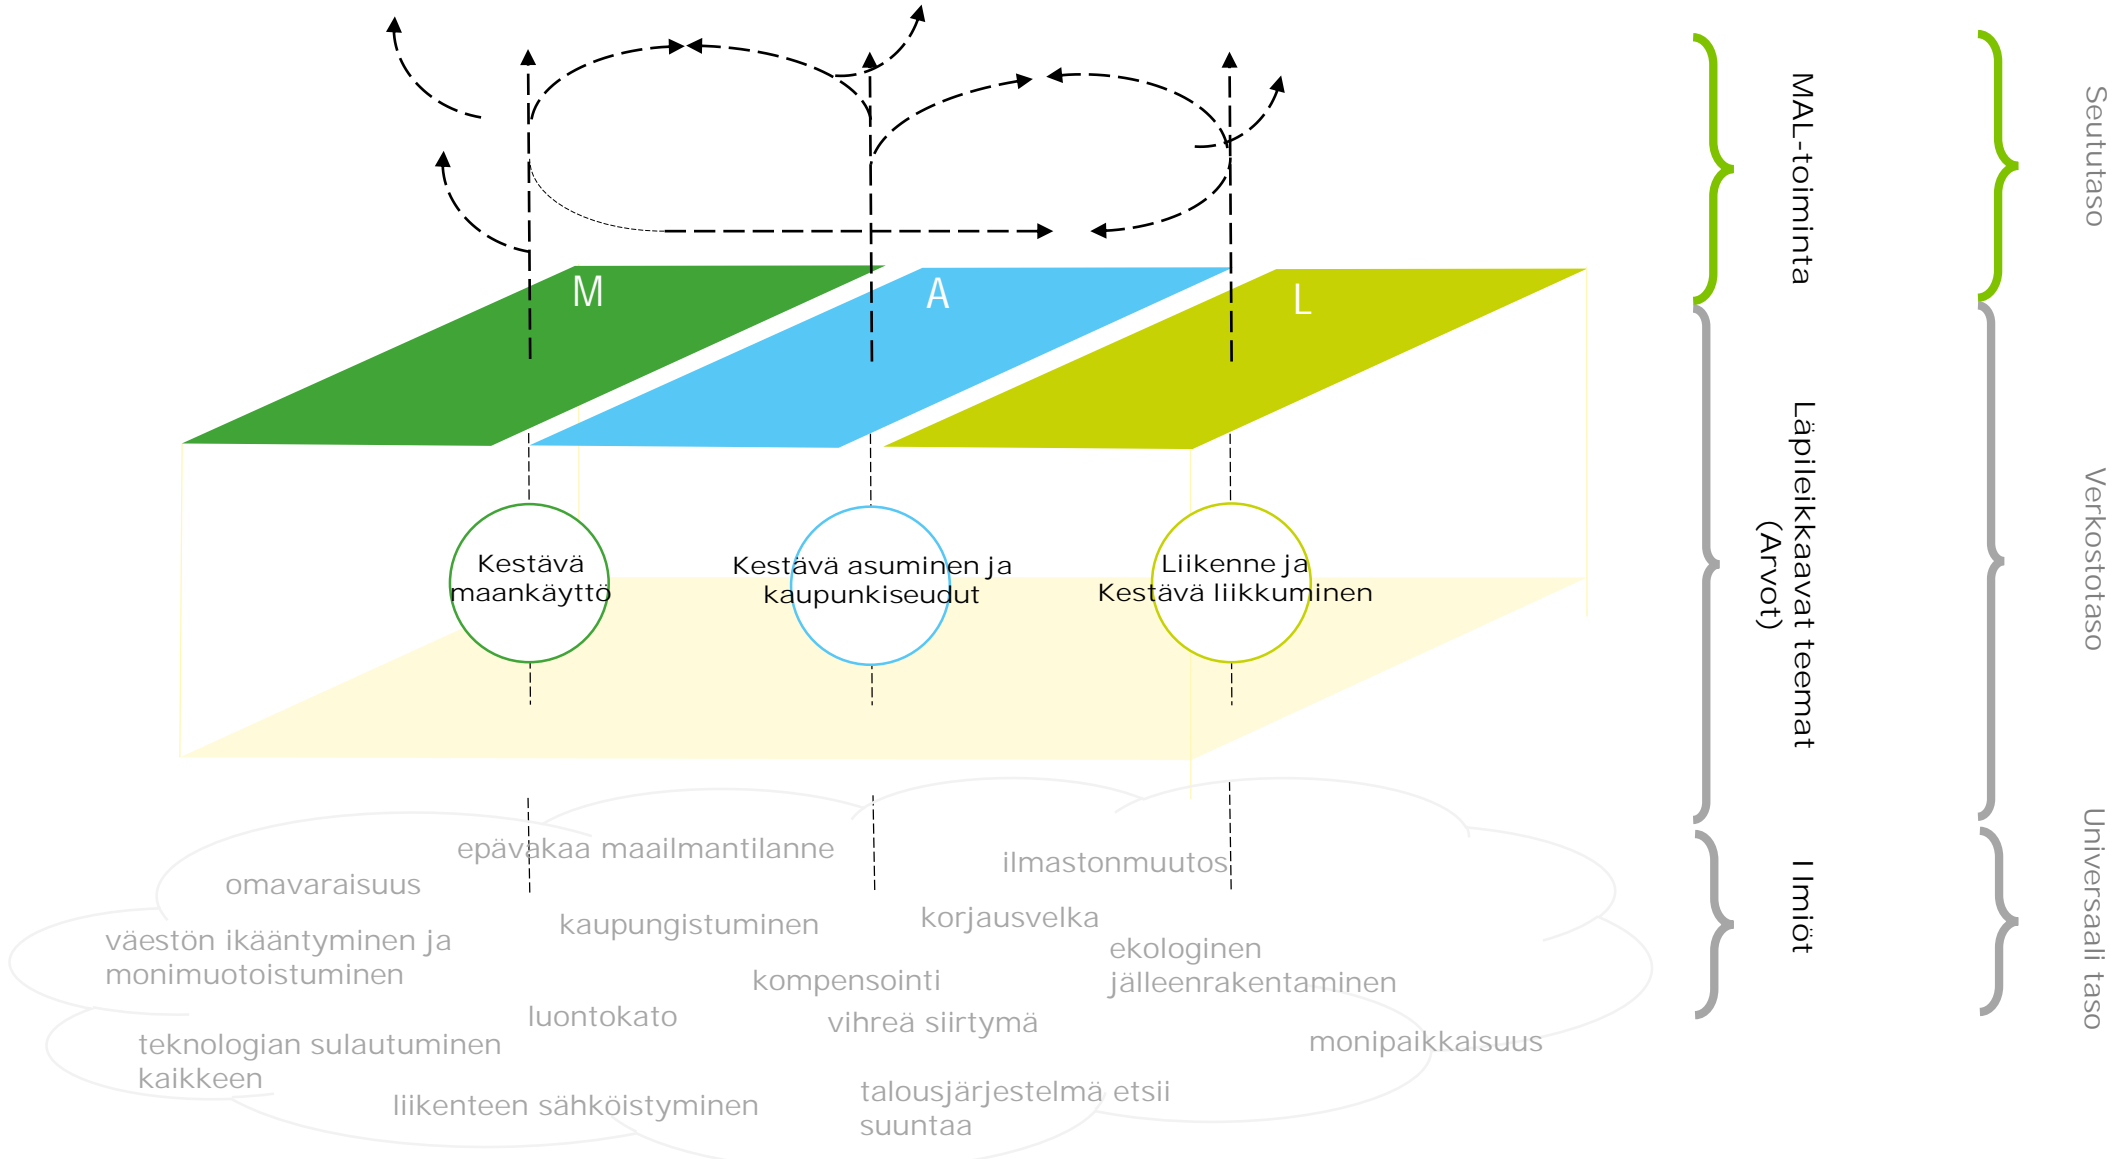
M
A
L

Kestävä maankäyttö

Kestävä asuminen ja kaupunkiseudut

Liikenne ja Kestävä liikkuminen

epävakaa maailmantilanne
omavaraisuus
ilmastonmuutos
kaupungistuminen
korjausvelka
väestön ikääntyminen ja monimuotoistuminen
ekologinen jälleenrakentaminen
kompensointi
luontokato
vihreä siirtymä
teknologian sulautuminen kaikkeen
monipaikkaisuus
talousjärjestelmä etsii suuntaa
liikenteen sähköistyminen

MAL-toiminta
Läpileikkaavat teemat (Arvot)
Ilmiöt

Seututaso
Verkostotaso
Universaali taso